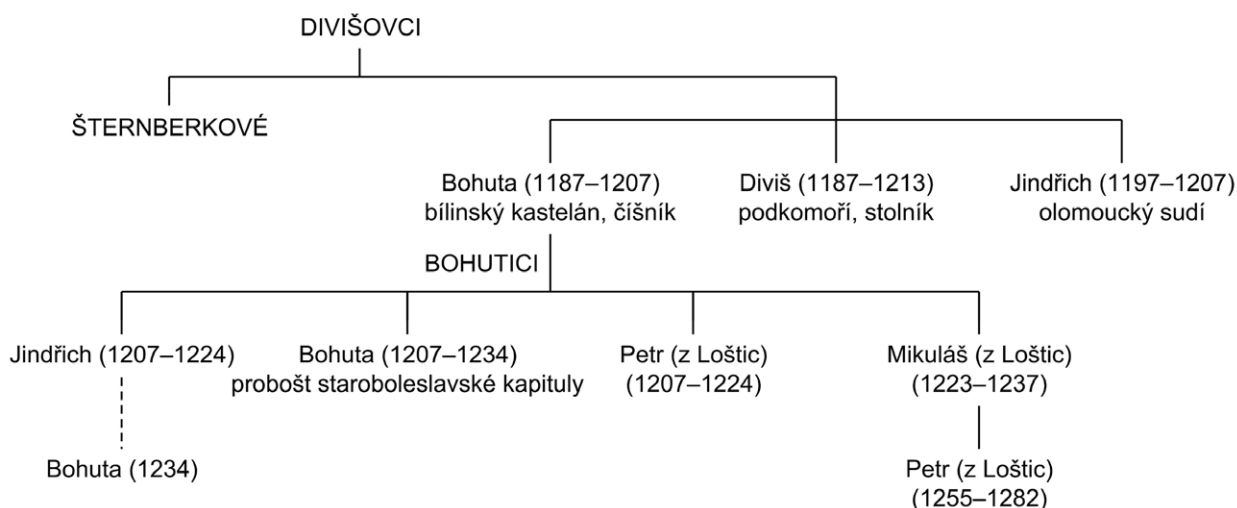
DIVIŠOVCI

ŠTERNBERKOVÉ

Bohuta (1187–1207) bílinský kastelán, číšník

Diviš (1187–1213) podkomoří, stolník

Jindřich (1197–1207) olomoucký sudí

BOHUTICI

Jindřich (1207–1224)

Bohuta (1207–1234) probošt staroboleslavské kapituly

Petr (z Loštic) (1207–1224)

Mikuláš (z Loštic) (1223–1237)

Bohuta (1234)

Petr (z Loštic) (1255–1282)